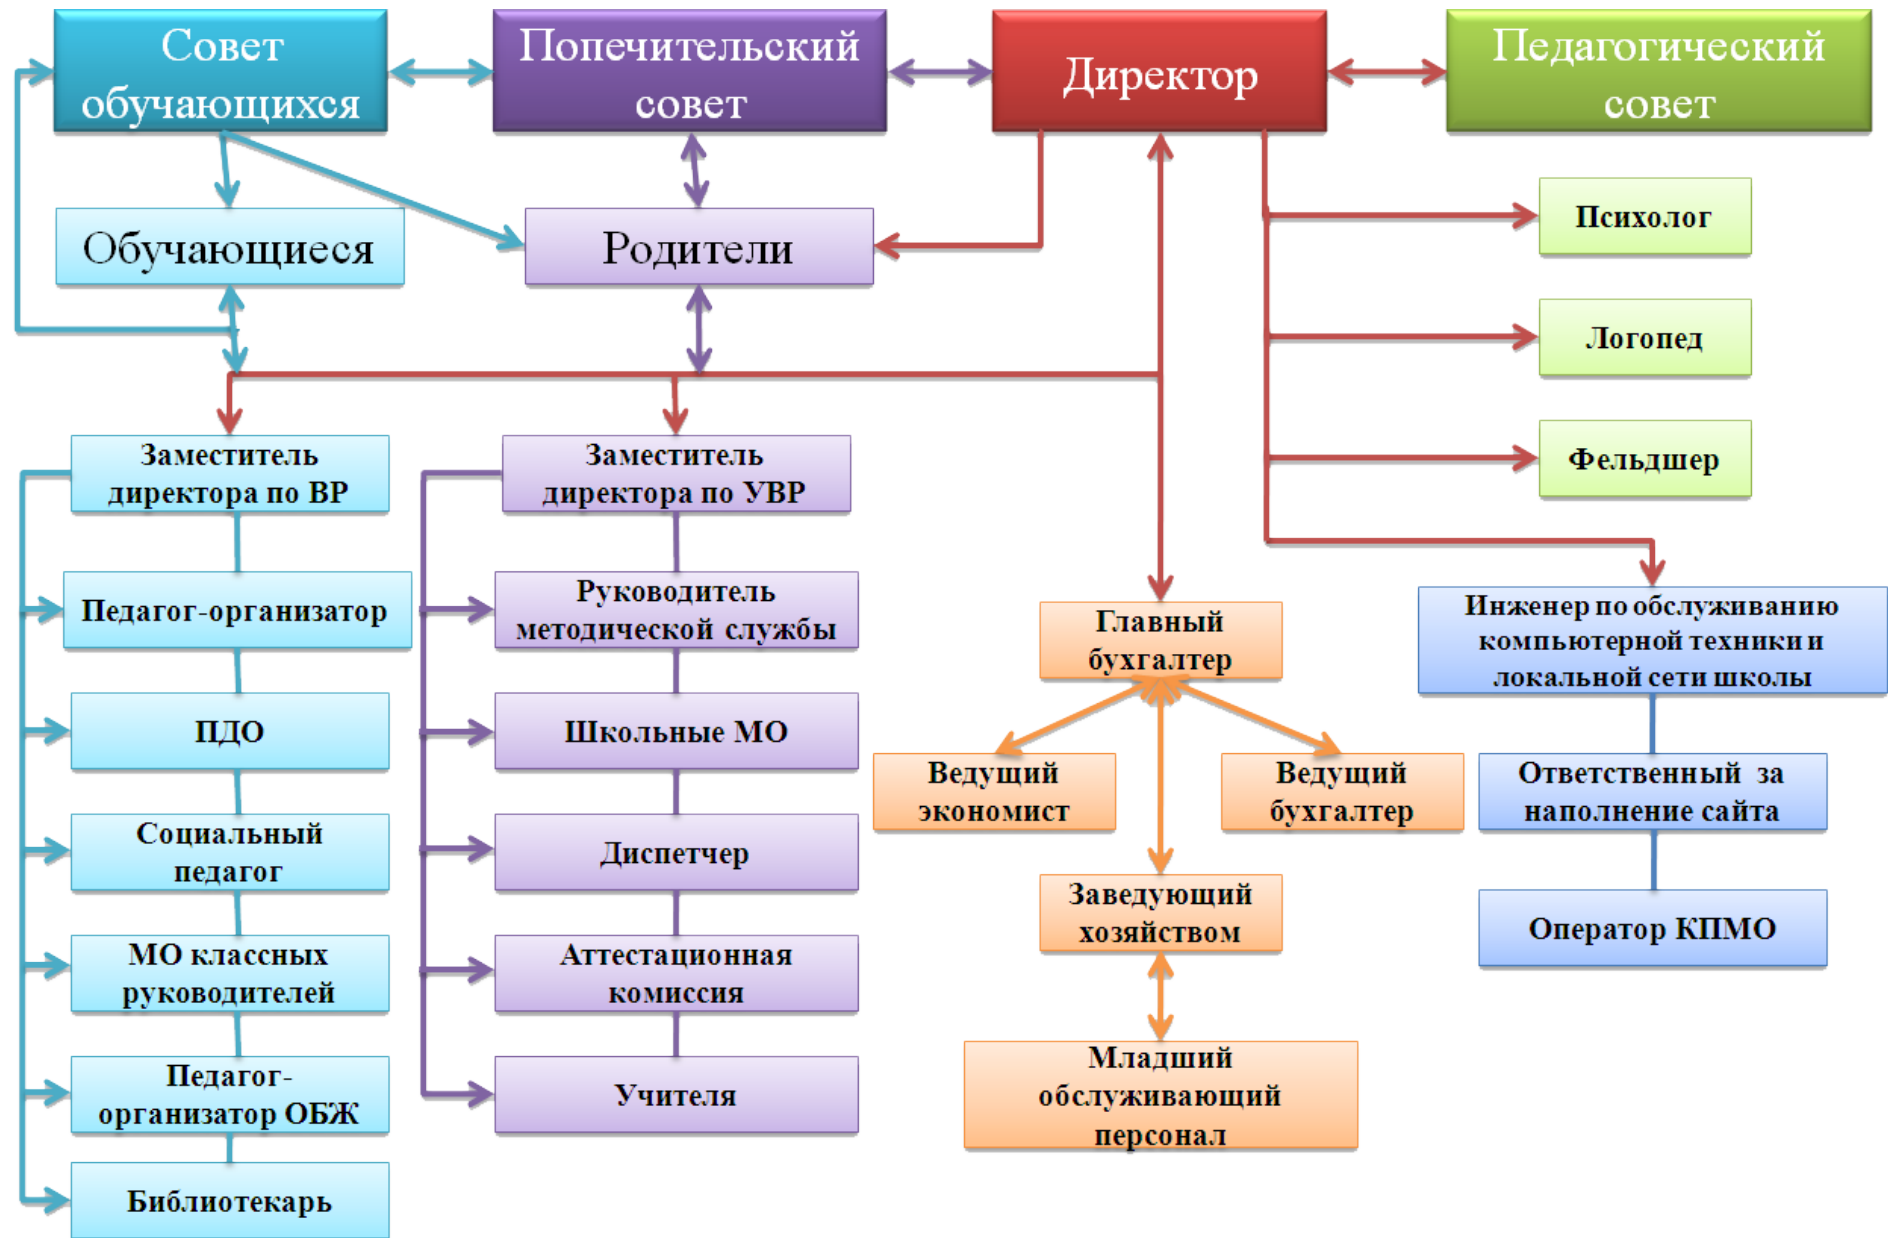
Совет обучающихся

Попечительский совет

Директор

Педагогический совет

Обучающиеся

Родители

Психолог

Логопед

Фельдшер

Заместитель директора по ВР

Педагог-организатор

ПДО

Социальный педагог

МО классных руководителей

Педагог-организатор ОБЖ

Библиотекарь

Заместитель директора по УВР

Руководитель методической службы

Школьные МО

Диспетчер

Аттестационная комиссия

Учителя

Главный бухгалтер

Ведущий экономист

Ведущий бухгалтер

Заведующий хозяйством

Младший обслуживающий персонал

Инженер по обслуживанию компьютерной техники и локальной сети школы

Ответственный за наполнение сайта

Оператор КПМО